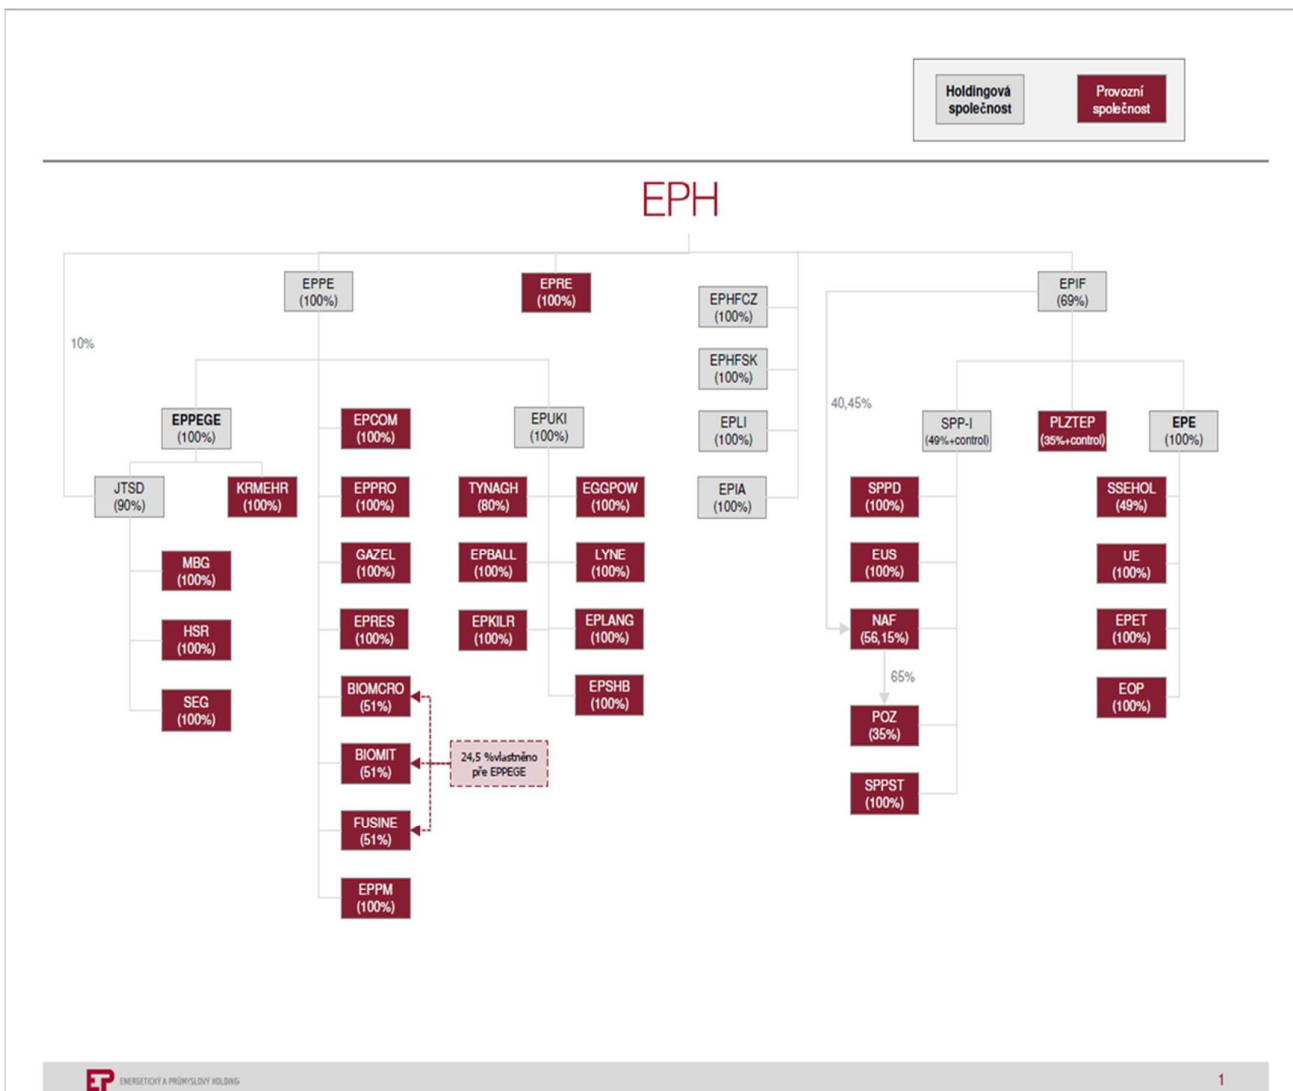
Holdingová společnost

Provozní společnost

EPH

EPPE (100%)

EPRE (100%)

EPHFCZ (100%)

EPHFSK (100%)

EPLI (100%)

EPIA (100%)

EPIF (69%)

10%

EPPEGE (100%)

JTSD (90%)

KRMEHR (100%)

MBG (100%)

HSR (100%)

SEG (100%)

EPCOM (100%)

EPPRO (100%)

GAZEL (100%)

EPRES (100%)

BIOMCRO (51%)

BIOMIT (51%)

FUSINE (51%)

EPPM (100%)

24,5 %vlastněno pře EPPEGE

EPUKI (100%)

TYNAGH (80%)

EPBALL (100%)

EPKILR (100%)

EGGPOW (100%)

LYNE (100%)

EPLANG (100%)

EPSHB (100%)

40,45%

SPP-I (49%+control)

PLZTEP (35%+control)

EPE (100%)

SPPD (100%)

EUS (100%)

NAF (56,15%)

65%

POZ (35%)

SPPST (100%)

SSEHOL (49%)

UE (100%)

EPET (100%)

EOP (100%)

EP ENERGETICKÝ A PRŮMYSLOVÝ HOLDING

1